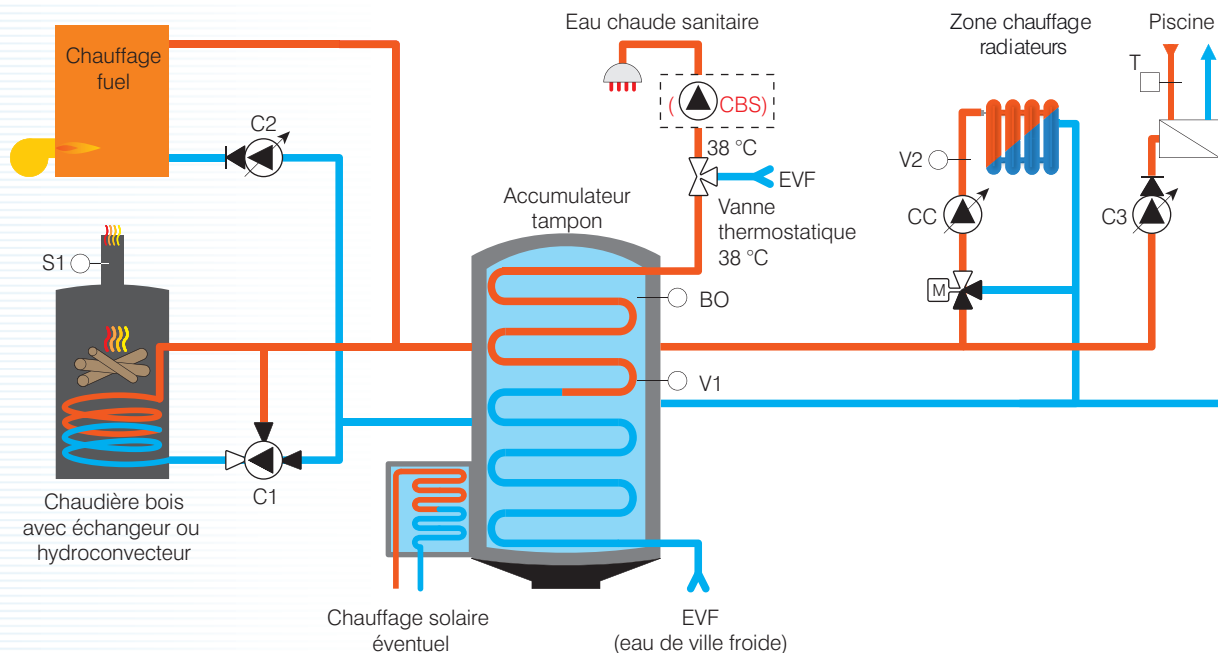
Chauffage fuel

C2

S1

Chaudière bois avec échangeur ou hydroconvecteur

C1

Eau chaude sanitaire

( CBS)

38 °C

EVF

Vanne thermostatique 38 °C

Accumulateur tampon

BO

V1

Chauffage solaire éventuel

EVF (eau de ville froide)

Zone chauffage radiateurs

V2

CC

M

Piscine

T

C3